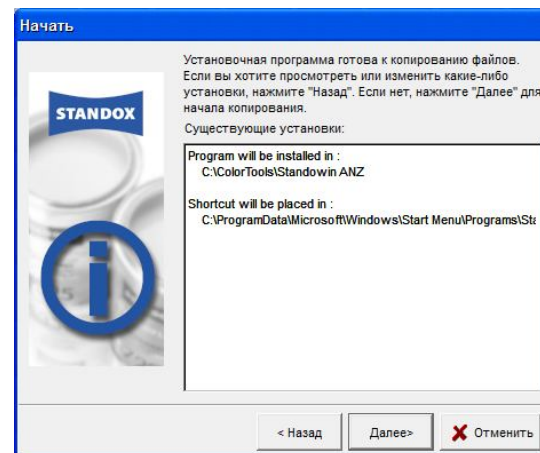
Начать

STANDOX

Установочная программа готова к копированию файлов. Если вы хотите просмотреть или изменить какие-либо установки, нажмите "Назад". Если нет, нажмите "Далее" для начала копирования.

Существующие установки:

Program will be installed in :
C:\ColorTools\Standowin ANZ

Shortcut will be placed in :
C:\ProgramData\Microsoft\Windows\Start Menu\Programs\Sta

< Назад
Далее>
Отменить